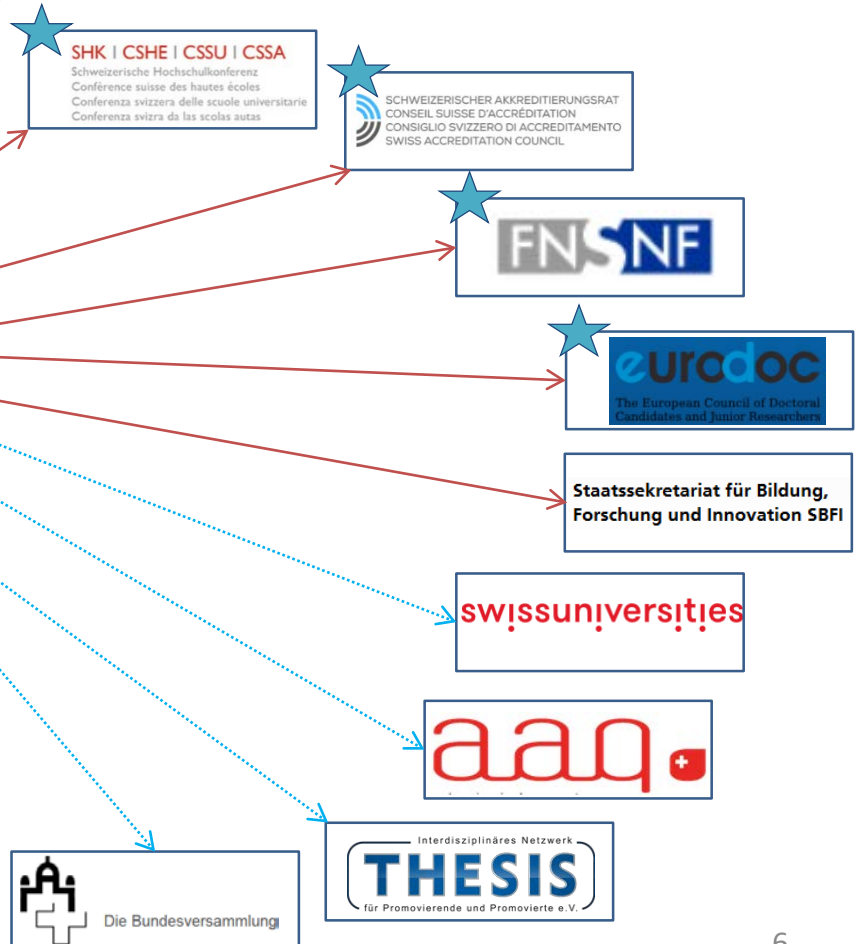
SHK | CSHE | CSSU | CSSA
Schweizerische Hochschulkonferenz
Conférence suisse des hautes écoles
Conferenza svizzera delle scuole universitarie
Conferenza svizra da las scolas autas

SCHWEIZERISCHER AKKREDITIERUNGSRAT
CONSEIL SUISSE D'ACCRÉDITATION
CONSIGLIO SVIZZERO DI ACCREDITAMENTO
SWISS ACCREDITATION COUNCIL

FNSNF

eurodoc
The European Council of Doctoral Candidates and Junior Researchers

Staatssekretariat für Bildung, Forschung und Innovation SBFI

swissuniversities

aaq

Interdisziplinäres Netzwerk
THESIS
für Promovierende und Promovierte e.V.

Die Bundesversammlung

6